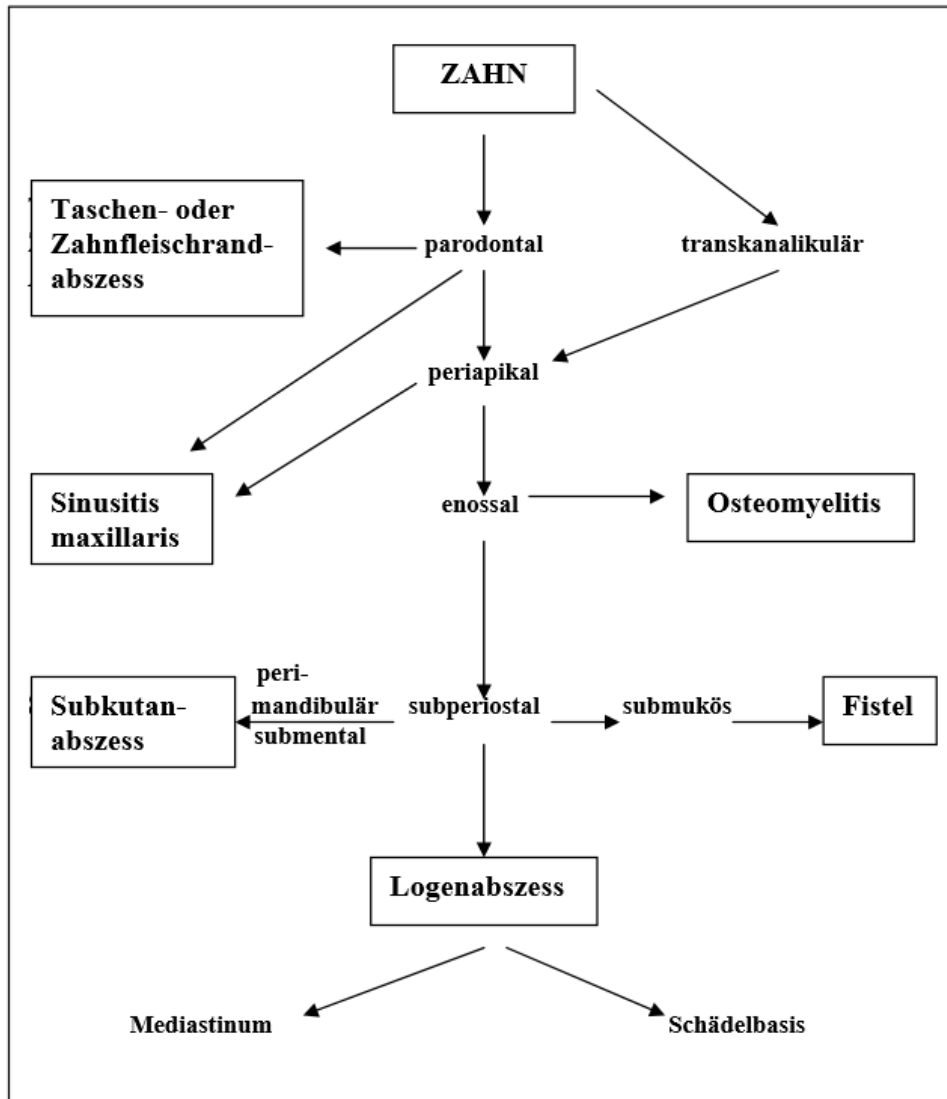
ZAHN

Taschen- oder Zahnfleischrandabszess

parodontal

transkanalikulär

periapikal

Sinusitis maxillaris

enossal

Osteomyelitis

Subkutanabszess

peri-mandibulär submental

subperiostal

submukös

Fistel

Logenabszess

Mediastinum

Schädelbasis